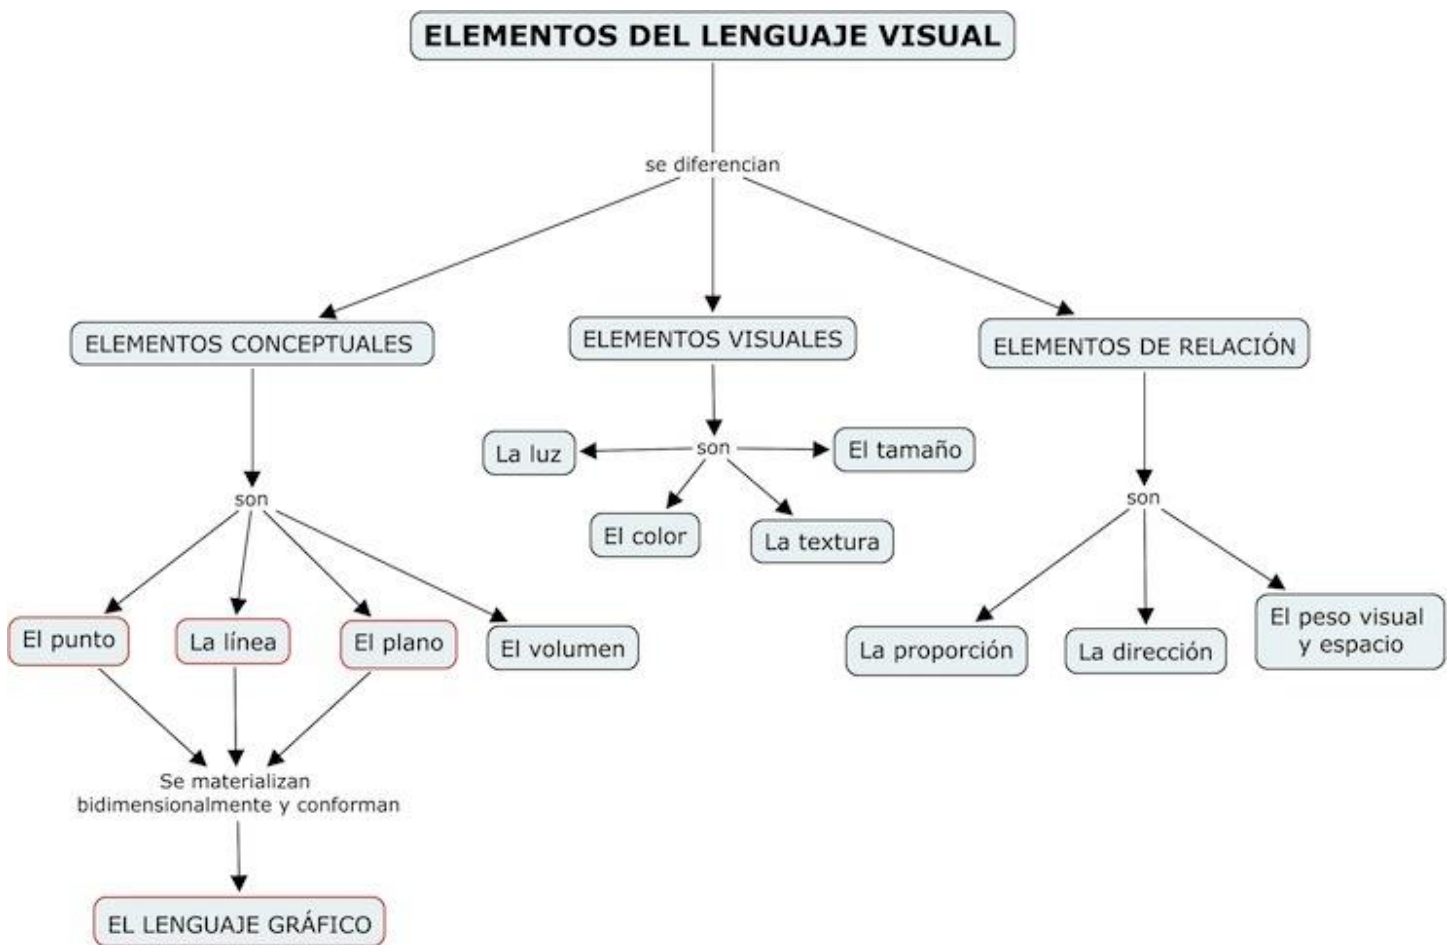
ELEMENTOS DEL LENGUAJE VISUAL

se diferencian

ELEMENTOS CONCEPTUALES

son

El punto

La línea

El plano

El volumen

Se materializan bidimensionalmente y conforman

EL LENGUAJE GRÁFICO

ELEMENTOS VISUALES

son

La luz

El tamaño

El color

La textura

ELEMENTOS DE RELACIÓN

son

La proporción

La dirección

El peso visual y espacio